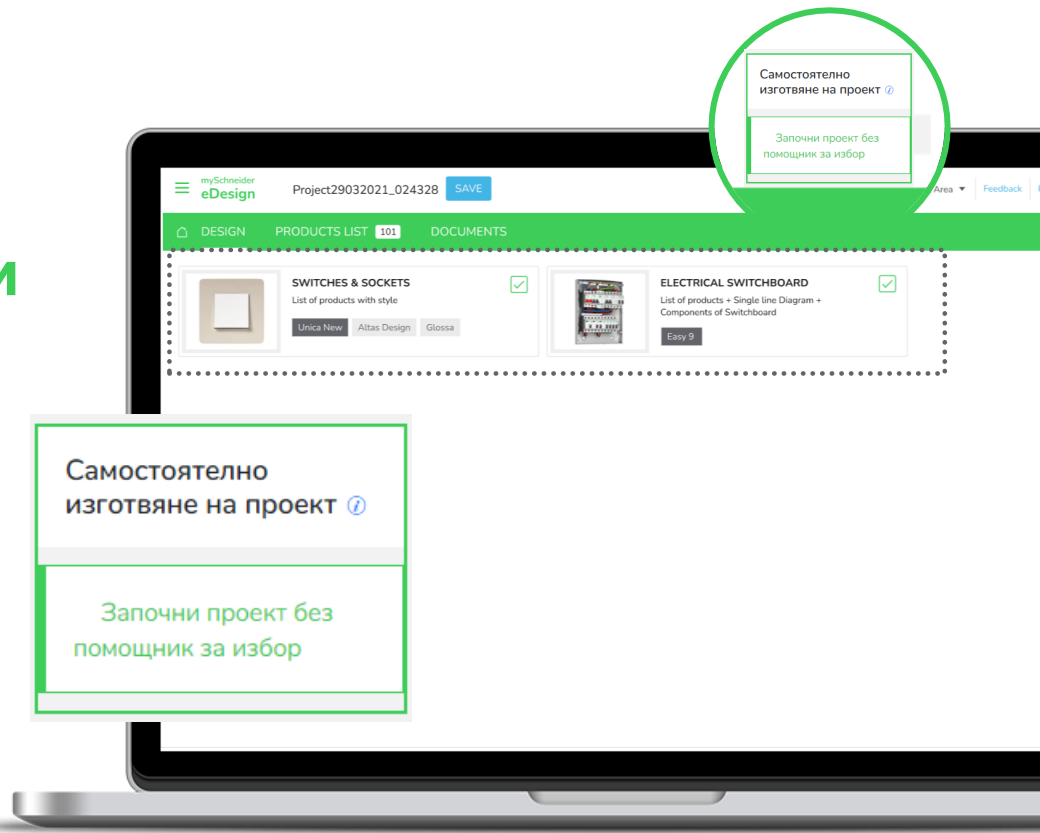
Самостоятелно изготвяне на проект

Започни проект без помощник за избор

mySchneider eDesign

Project29032021_024328 SAVE

Area Feedback

DESIGN PRODUCTS LIST 101 DOCUMENTS

SWITCHES & SOCKETS
List of products with style
Unica New Altas Design Glossa

ELECTRICAL SWITCHBOARD
List of products + Single line Diagram + Components of Switchboard
Easy 9

и

Самостоятелно изготвяне на проект

Започни проект без помощник за избор